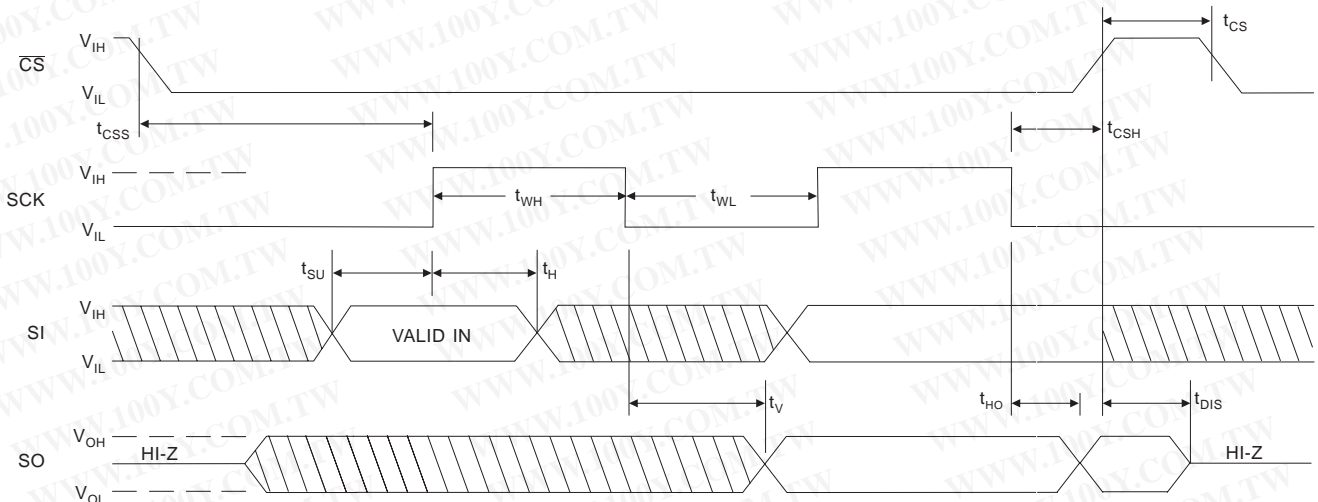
$t_{CS}$

$\overline{CS}$ $V_{IH}$ $V_{IL}$

$t_{CSS}$

$t_{CSH}$

SCK $V_{IH}$ $V_{IL}$

$t_{WH}$ $t_{WL}$

$t_{SU}$ $t_H$

SI $V_{IH}$ $V_{IL}$

VALID IN

$t_V$ $t_{HO}$ $t_{DIS}$

SO $V_{OH}$ $V_{OL}$

HI-Z

HI-Z

WWW.100Y.COM.TW